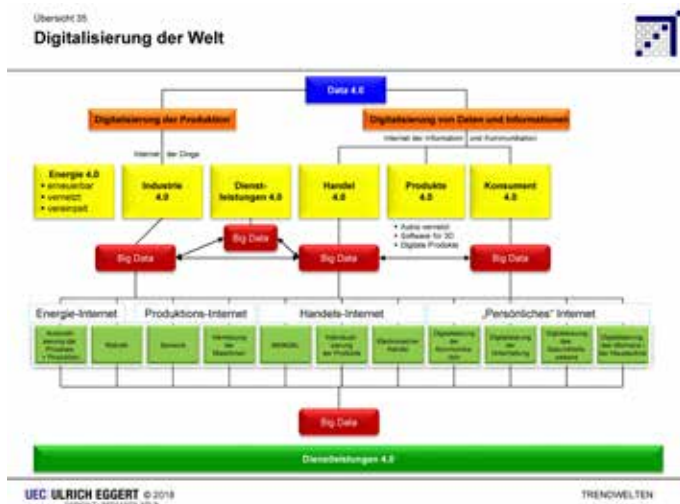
Übersicht 35

Digitalisierung der Welt

Data 4.0

Digitalisierung der Produktion

Digitalisierung von Daten und Informationen

Internet der Dinge

Internet der Information und Kommunikation

Energie 4.0
• erneuerbar
• vernetzt
• vereinzelt

Industrie 4.0

Dienstleistungen 4.0

Handel 4.0

Produkte 4.0

Konsument 4.0

• Autos vernetzt
• Software für 3D
• Digitale Produkte

Big Data

Big Data

Big Data

Big Data

Energie-Internet

Produktions-Internet

Handels-Internet

„Persönliches" Internet

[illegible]

Robotik

Sensorik

Vernetzung der Maschinen

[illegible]

Individualisierung der Produkte

Elektronischer Handel

Digitalisierung der Kommunikation

Digitalisierung der Unterhaltung

Digitalisierung des Gesundheitswesens

Digitalisierung des Wohnens / der Haustechnik

Big Data

Dienstleistungen 4.0

UEC ULRICH EGGERT © 2018

TRENDWELTEN